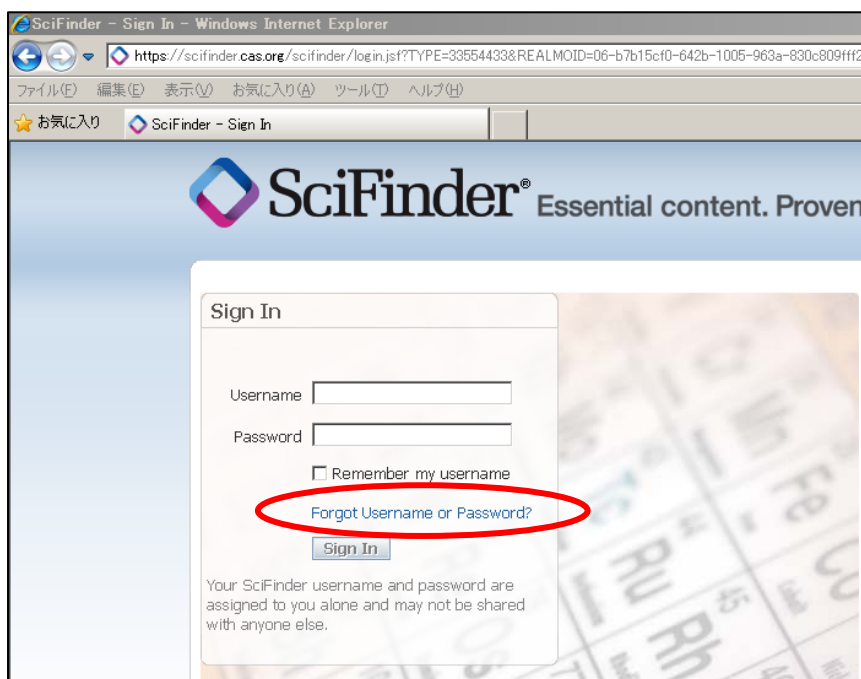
SciFinder - Sign In - Windows Internet Explorer

https://scifinder.cas.org/scifinder/login.jsf?TYPE=33554433&REALMOID=06-b7b15cf0-642b-1005-963a-830c809fff2

ファイル(F) 編集(E) 表示(V) お気に入り(A) ツール(T) ヘルプ(H)

お気に入り SciFinder - Sign In

SciFinder® Essential content. Proven

Sign In

Username

Password

Remember my username

Forgot Username or Password?

Sign In

Your SciFinder username and password are assigned to you alone and may not be shared with anyone else.

Fe

Ru

Rh